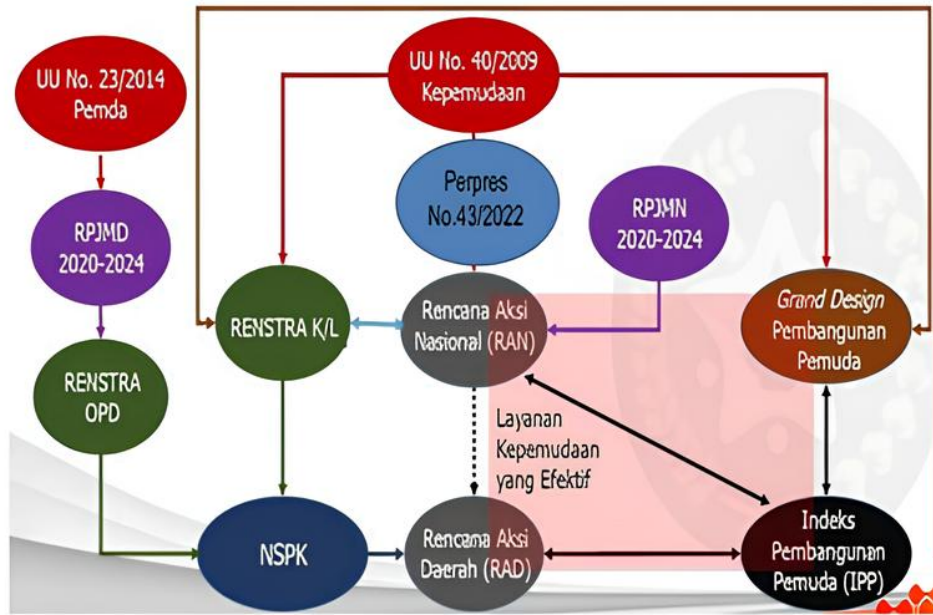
UU No. 23/2014 Pemda

UU No. 40/2009 Kepemudaan

RPJMD 2020-2024

Perpres No.43/2022

RPJMN 2020-2024

RENSTRA K/L

Rencana Aksi Nasional (RAN)

*Grand Design* Pembangunan Pemuda

RENSTRA OPD

Layanan Kepemudaan yang Efektif

NSPK

Rencana Aksi Daerah (RAD)

Indeks Pembangunan Pemuda (IPP)